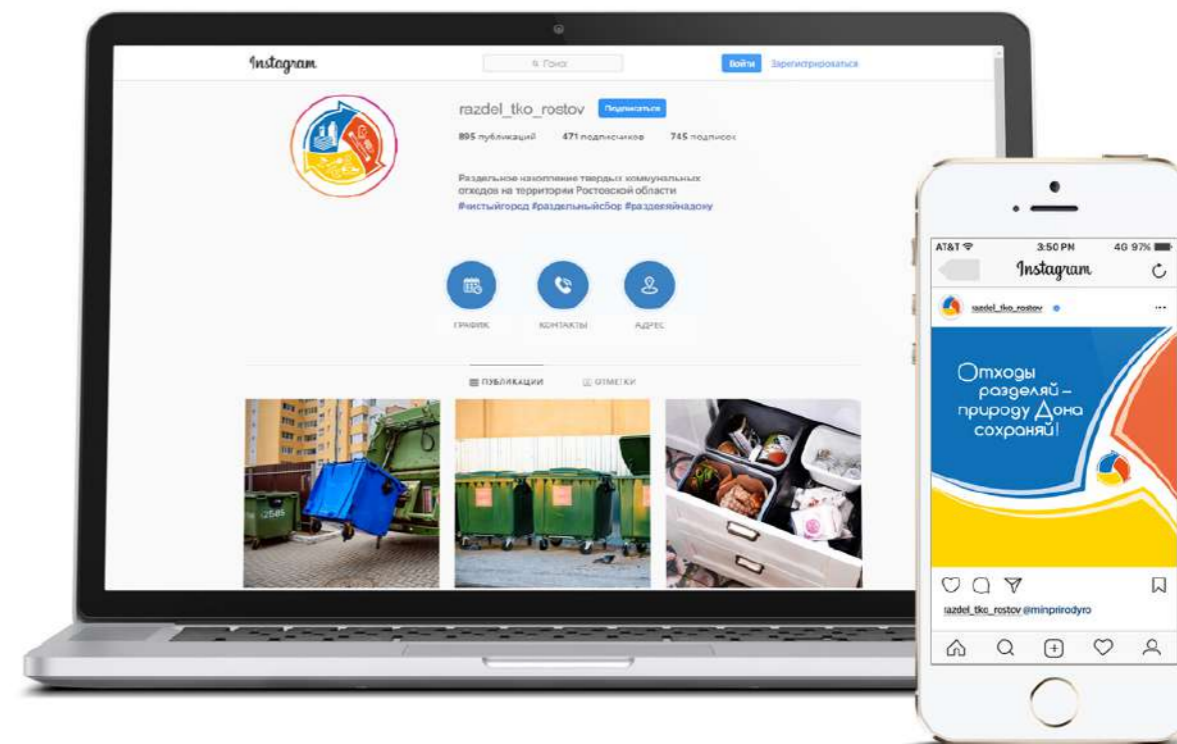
Instagram

Поиск

Войти

Зарегистрироваться

razdel_tko_rostov

Подписаться

895 публикаций

471 подписчиков

745 подписок

Раздельное накопление твердых коммунальных отходов на территории Ростовской области

#чистыйгород #раздельныйсбор #разделяйнадону

ГРАФИК

КОНТАКТЫ

АДРЕС

ПУБЛИКАЦИИ

ОТМЕТКИ

2585

AT&T

3:50 PM

4G 97%

Instagram

razdel_tko_rostov

Отходы разделяй – природу Дона сохраняй!

razdel_tko_rostov @minprirodyro